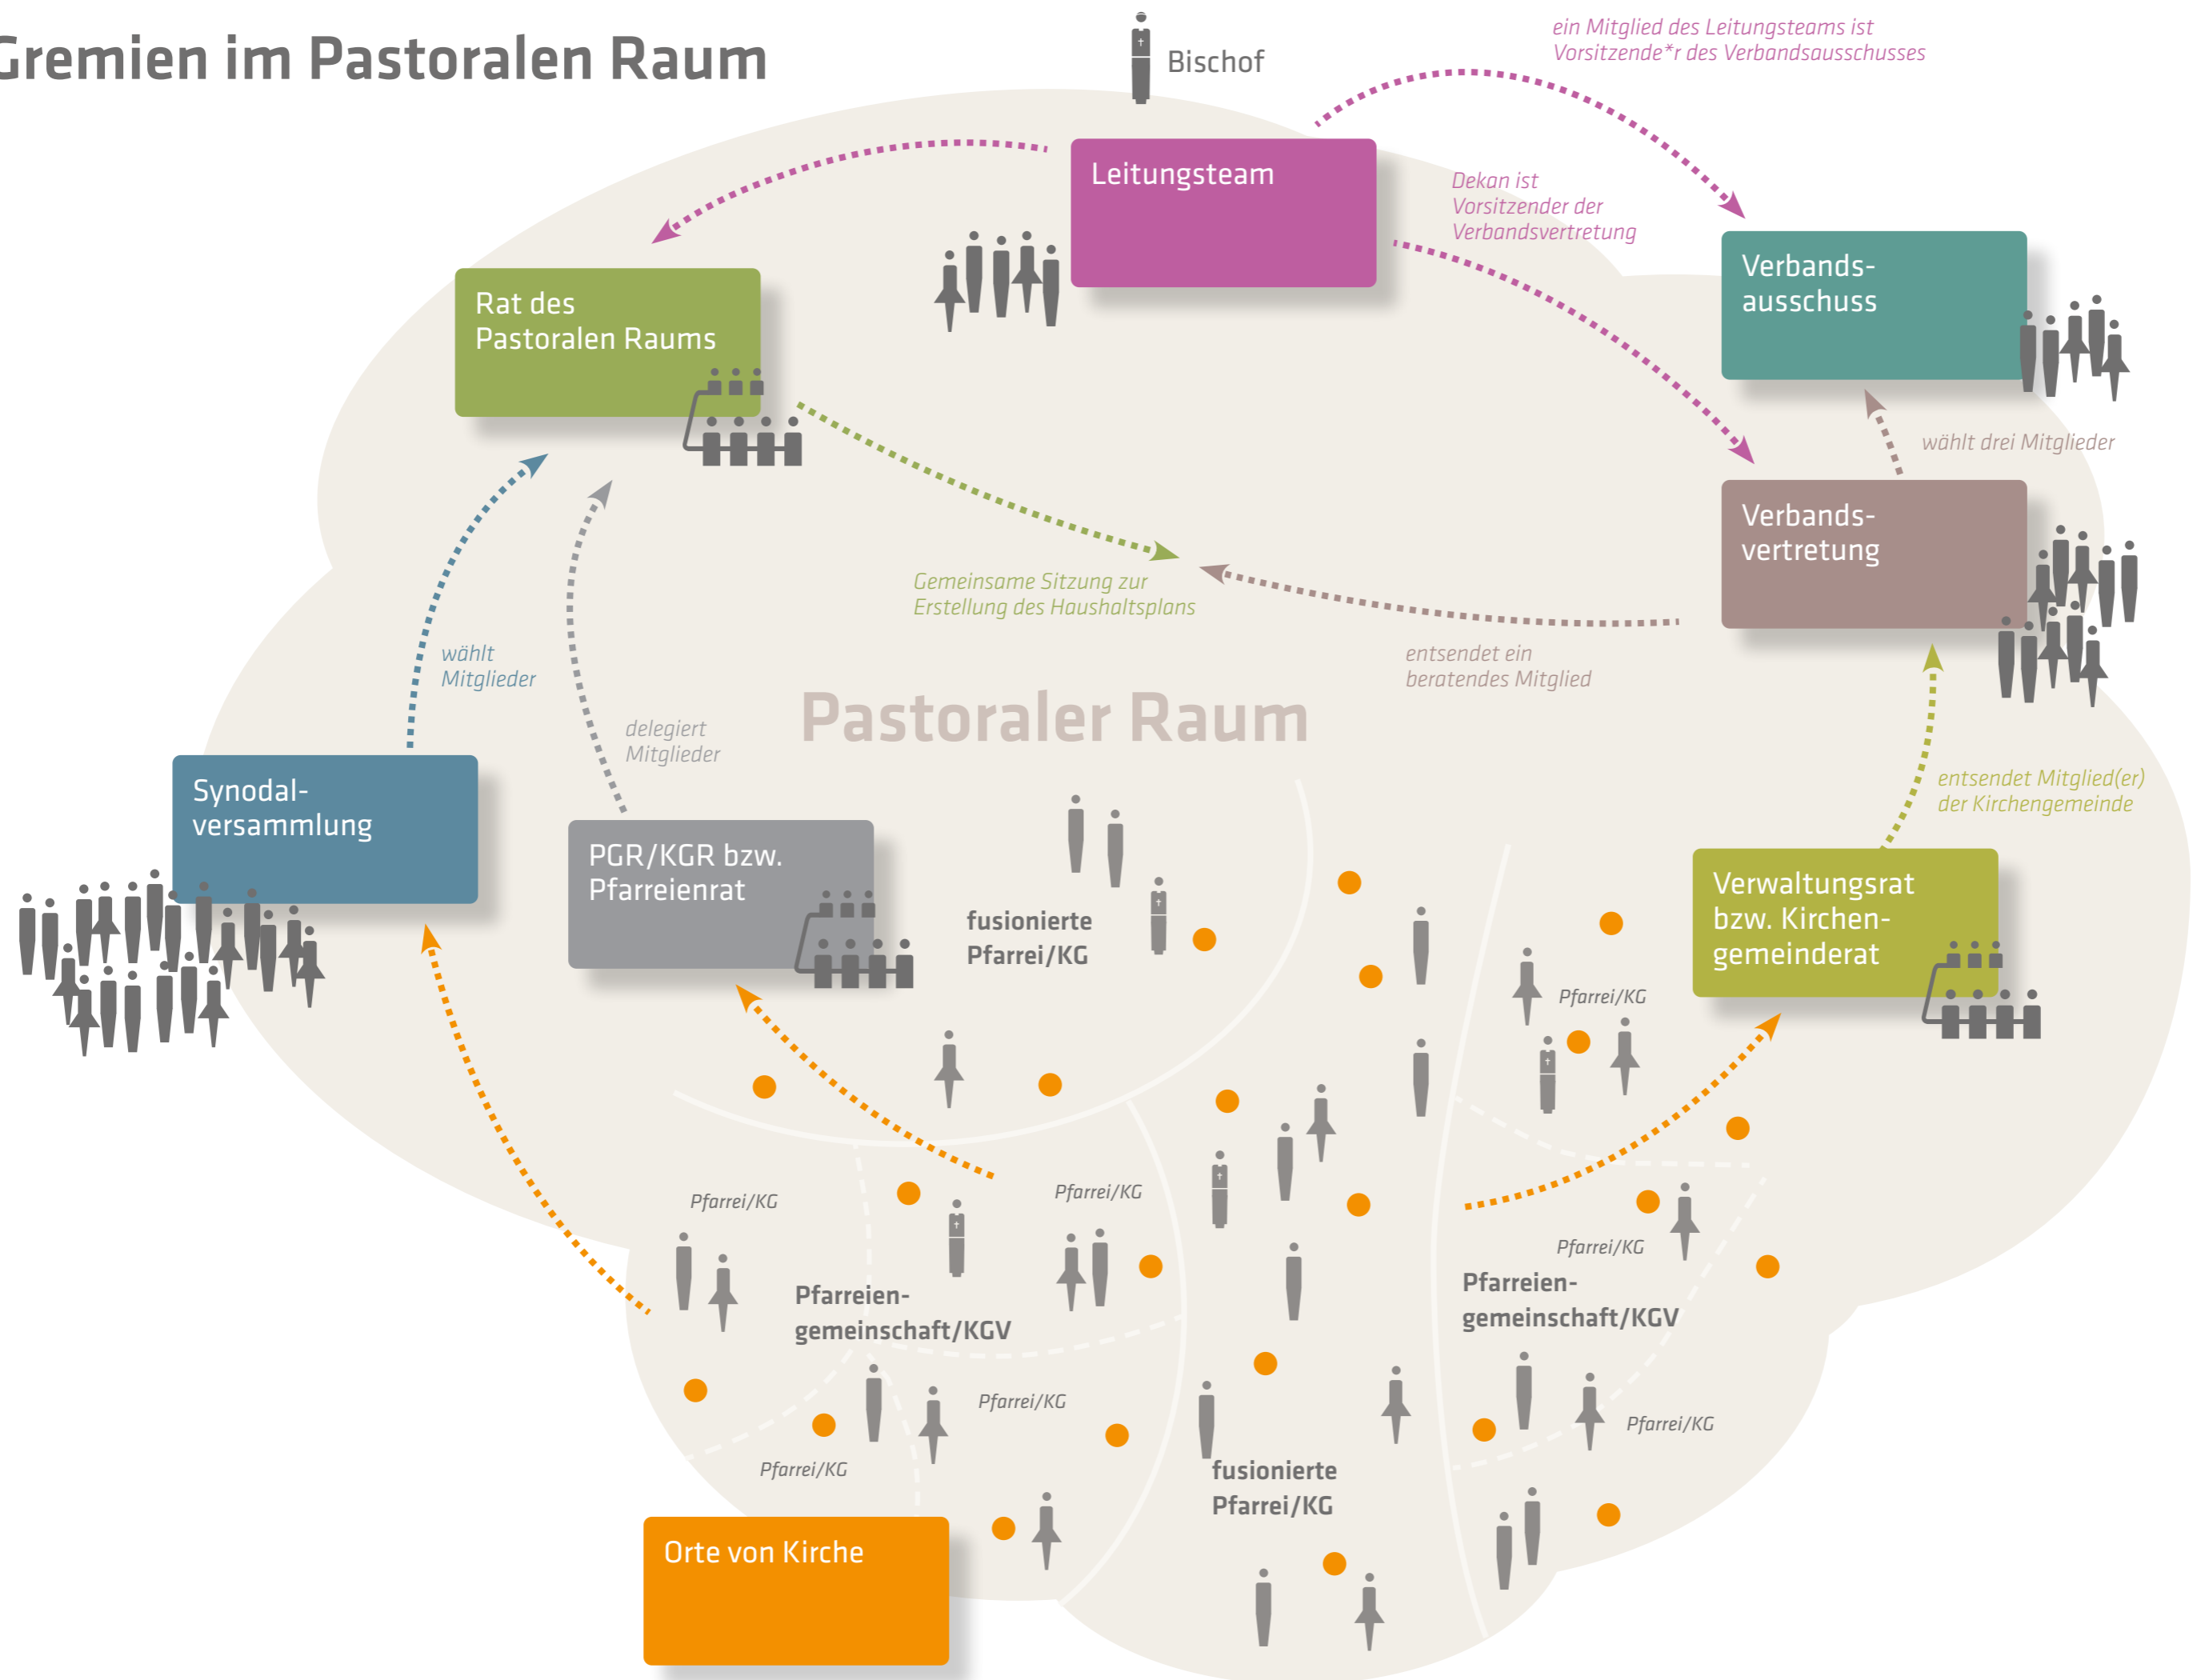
Gremien im Pastoralen Raum

Bischof

ein Mitglied des Leitungsteams ist Vorsitzende*r des Verbandsausschusses

Leitungsteam

Dekan ist Vorsitzender der Verbandsvertretung

Verbands-ausschuss

Rat des Pastoralen Raums

wählt drei Mitglieder

Verbands-vertretung

Gemeinsame Sitzung zur Erstellung des Haushaltsplans

entsendet ein beratendes Mitglied

wählt Mitglieder

delegiert Mitglieder

Pastoraler Raum

entsendet Mitglied(er) der Kirchengemeinde

Synodal-versammlung

PGR/KGR bzw. Pfarreienrat

fusionierte Pfarrei/KG

Verwaltungsrat bzw. Kirchen-gemeinderat

Pfarrei/KG

Pfarrei/KG

Pfarrei/KG

Pfarrei/KG

Pfarreien-gemeinschaft/KGV

Pfarreien-gemeinschaft/KGV

Pfarrei/KG

Pfarrei/KG

Pfarrei/KG

fusionierte Pfarrei/KG

Orte von Kirche